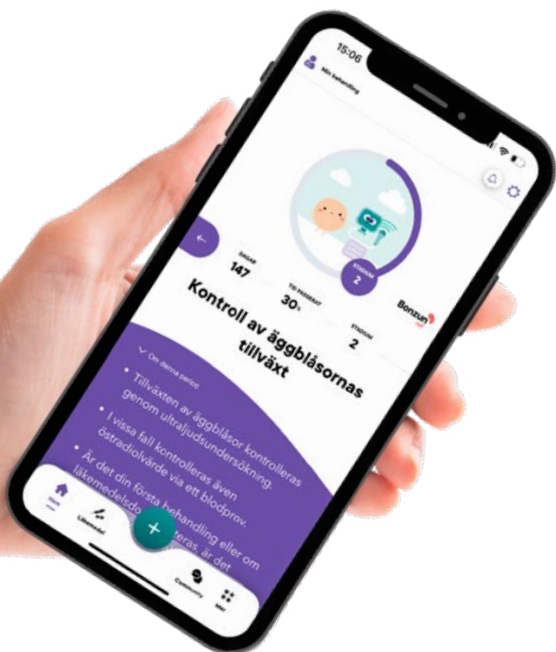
15:06

Min behandling

DAGAR
147

TID PASSERAT
30%

STADIUM
2

Bonzun

STADIUM
2

Kontroll av äggblåsornas tillväxt

Om denna period

• Tillväxten av äggblåsor kontrolleras genom ultraljudsundersökning.

• I vissa fall kontrolleras även östradiolvärde via ett blodprov.

• Är det din första behandling eller om läkemedelsdo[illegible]eras, är det

Hem

Läkemedel

Community

Mer